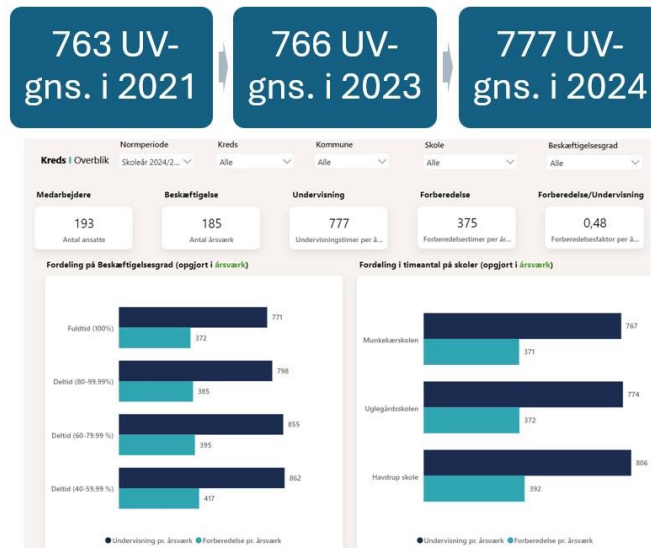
763 UV-gns. i 2021

766 UV-gns. i 2023

777 UV-gns. i 2024

Kreds | Overblik

Normperiode
Skoleår 2024/2...

Kreds
Alle

Kommune
Alle

Skole
Alle

Beskæftigelsesgrad
Alle

Medarbejdere
193
Antal ansatte

Beskæftigelse
185
Antal årsværk

Undervisning
777
Undervisningstimer per å...

Forberedelse
375
Forberedelsestimer per år...

Forberedelse/Undervisning
0,48
Forberedelsesfaktor per å...

Fordeling på Beskæftigelsesgrad (opgjort i årsværk)

Fuldtid (100%)
771
372

Deltid (80-99,99%)
798
385

Deltid (60-79,99 %)
855
395

Deltid (40-59,99 %)
862
417

● Undervisning pr. årsværk ● Forberedelse pr. årsværk

Fordeling i timeantal på skoler (opgjort i årsværk)

Munkekærskolen
767
371

Uglegårdsskolen
774
372

Havdrup skole
806
392

● Undervisning pr. årsværk ● Forberedelse pr. årsværk